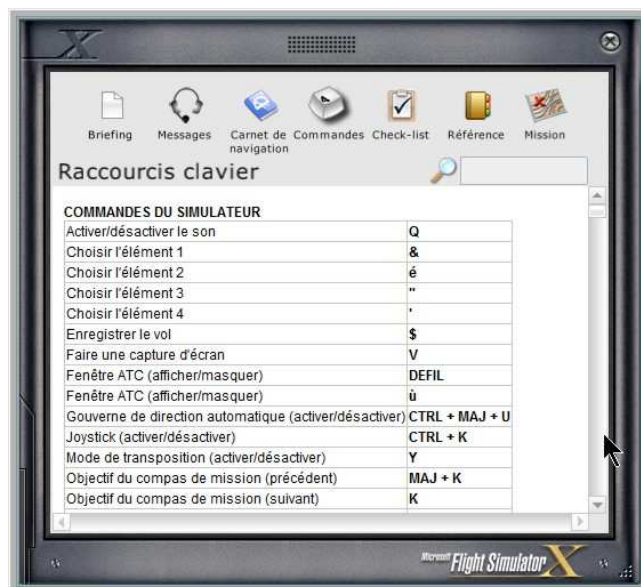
Briefing Messages Carnet de navigation Commandes Check-list Référence Mission

Raccourcis clavier

COMMANDES DU SIMULATEUR

| | |
|---|---|
| Activer/désactiver le son | Q |
| Choisir l'élément 1 | & |
| Choisir l'élément 2 | é |
| Choisir l'élément 3 | " |
| Choisir l'élément 4 | ' |
| Enregistrer le vol | $ |
| Faire une capture d'écran | V |
| Fenêtre ATC (afficher/masquer) | DEFIL |
| Fenêtre ATC (afficher/masquer) | ù |
| Gouverne de direction automatique (activer/désactiver) | CTRL + MAJ + U |
| Joystick (activer/désactiver) | CTRL + K |
| Mode de transposition (activer/désactiver) | Y |
| Objectif du compas de mission (précédent) | MAJ + K |
| Objectif du compas de mission (suivant) | K |

Microsoft Flight Simulator X